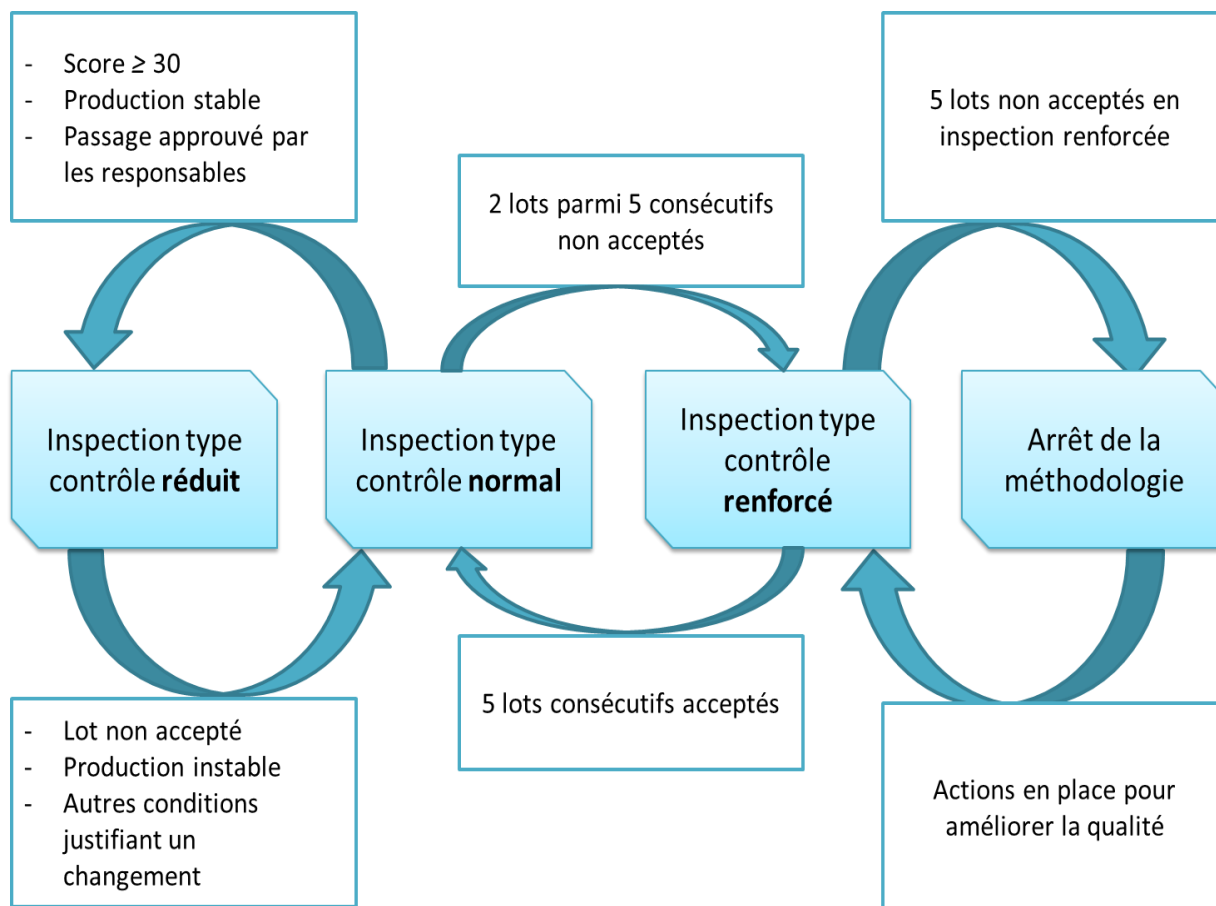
- Score ≥ 30
- Production stable
- Passage approuvé par les responsables

2 lots parmi 5 consécutifs non acceptés

5 lots non acceptés en inspection renforcée

Inspection type contrôle **réduit**

Inspection type contrôle **normal**

Inspection type contrôle **renforcé**

Arrêt de la méthodologie

- Lot non accepté
- Production instable
- Autres conditions justifiant un changement

5 lots consécutifs acceptés

Actions en place pour améliorer la qualité